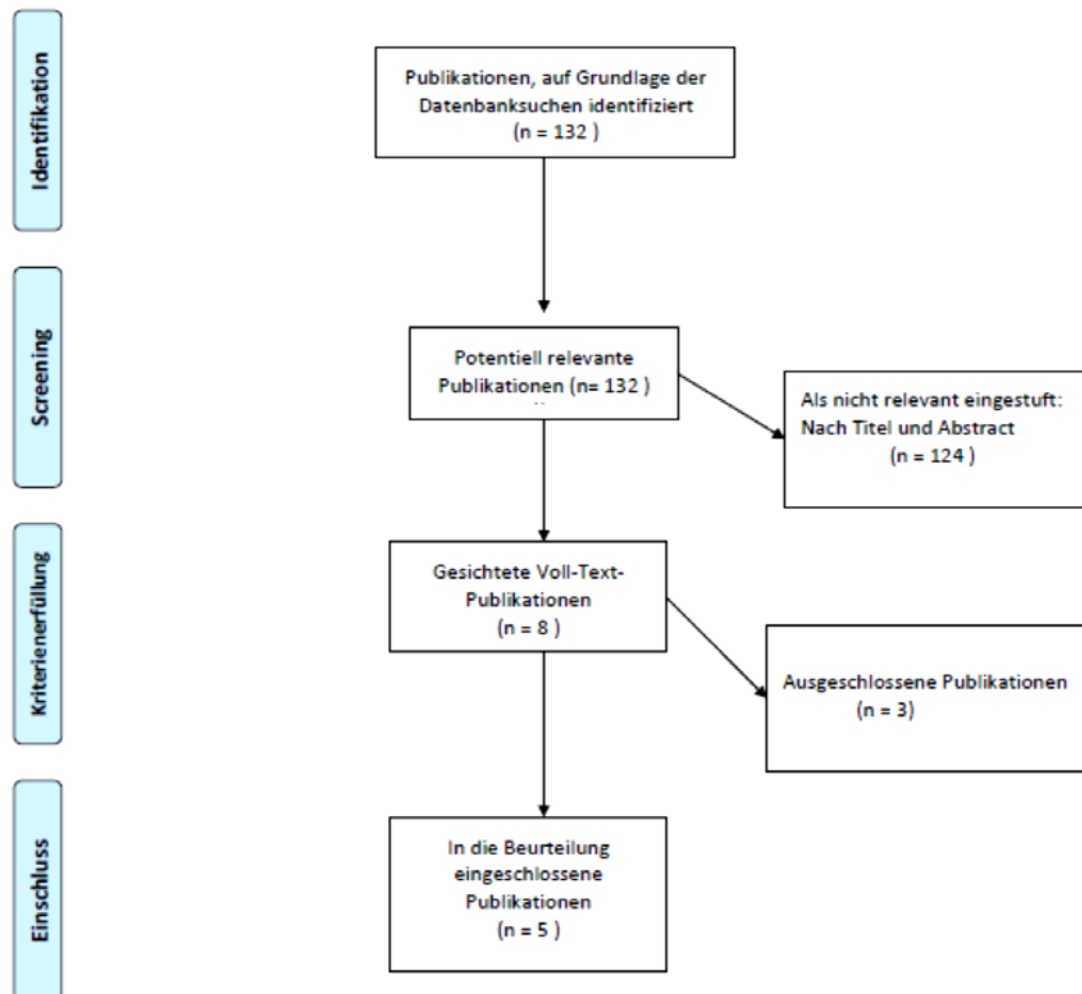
Identifikation

Publikationen, auf Grundlage der Datenbanksuchen identifiziert
(n = 132 )

Screening

Potentiell relevante Publikationen (n= 132 )

Als nicht relevant eingestuft: Nach Titel und Abstract
(n = 124 )

Kriterienerfüllung

Gesichtete Voll-Text-Publikationen
(n = 8 )

Ausgeschlossene Publikationen
(n = 3)

Einschluss

In die Beurteilung eingeschlossene Publikationen
(n = 5 )